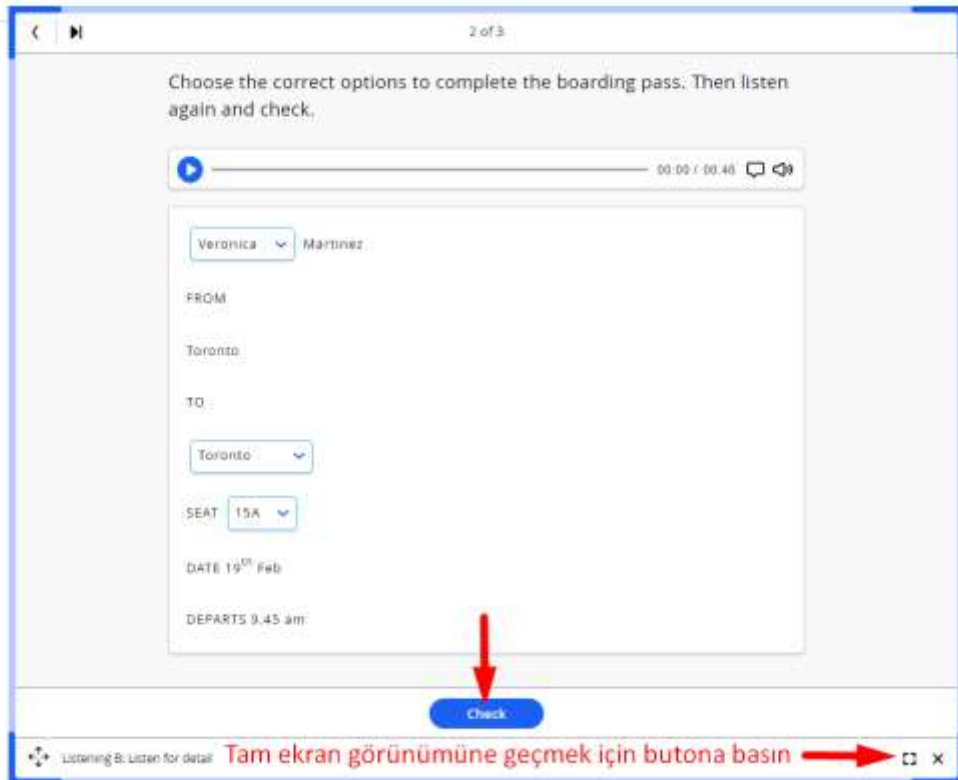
2 of 3

Choose the correct options to complete the boarding pass. Then listen again and check.

00:00 / 00:40

Veronica Martinez

FROM

Toronto

TO

Toronto

SEAT 15A

DATE 19$^{th}$ Feb

DEPARTS 9.45 am

Check

Listening B: Listen for detail

Tam ekran görünümüne geçmek için butona basın